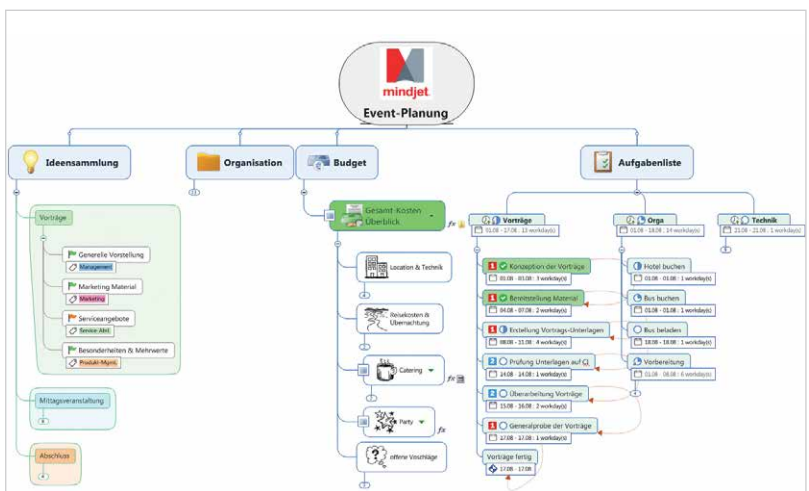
mindjet
Event-Planung

Ideensammlung

Vorträge

Generelle Vorstellung
Management

Marketing Material
Marketing

Serviceangebote
Service Abt.

Besonderheiten & Mehrwerte
Produkt-Mgmt.

Mittagsveranstaltung

Abschluss

Organisation

Budget

Gesamt-Kosten Überblick

Location & Technik

Reisekosten & Übernachtung

Catering

Party

offene Vorschläge

Aufgabenliste

Vorträge
01.08 - 17.08 : 13 workday(s)

1 Konzeption der Vorträge
01.08 - 03.08 : 3 workday(s)

1 Bereitstellung Material
04.08 - 07.08 : 2 workday(s)

1 Erstellung Vortrags-Unterlagen
08.08 - 11.08 : 4 workday(s)

3 Prüfung Unterlagen auf Q.
14.08 - 14.08 : 1 workday(s)

2 Überarbeitung Vorträge
15.08 - 16.08 : 2 workday(s)

1 Generalprobe der Vorträge
17.08 - 17.08 : 1 workday(s)

Vorträge fertig
17.08 - 17.08

Orga
01.08 - 18.08 : 14 workday(s)

Hotel buchen
01.08 - 01.08 : 1 workday(s)

Bus buchen
01.08 - 01.08 : 1 workday(s)

Bus beladen
18.08 - 18.08 : 1 workday(s)

Vorbereitung
01.08 - 08.08 : 6 workday(s)

Technik
21.08 - 21.08 : 1 workday(s)